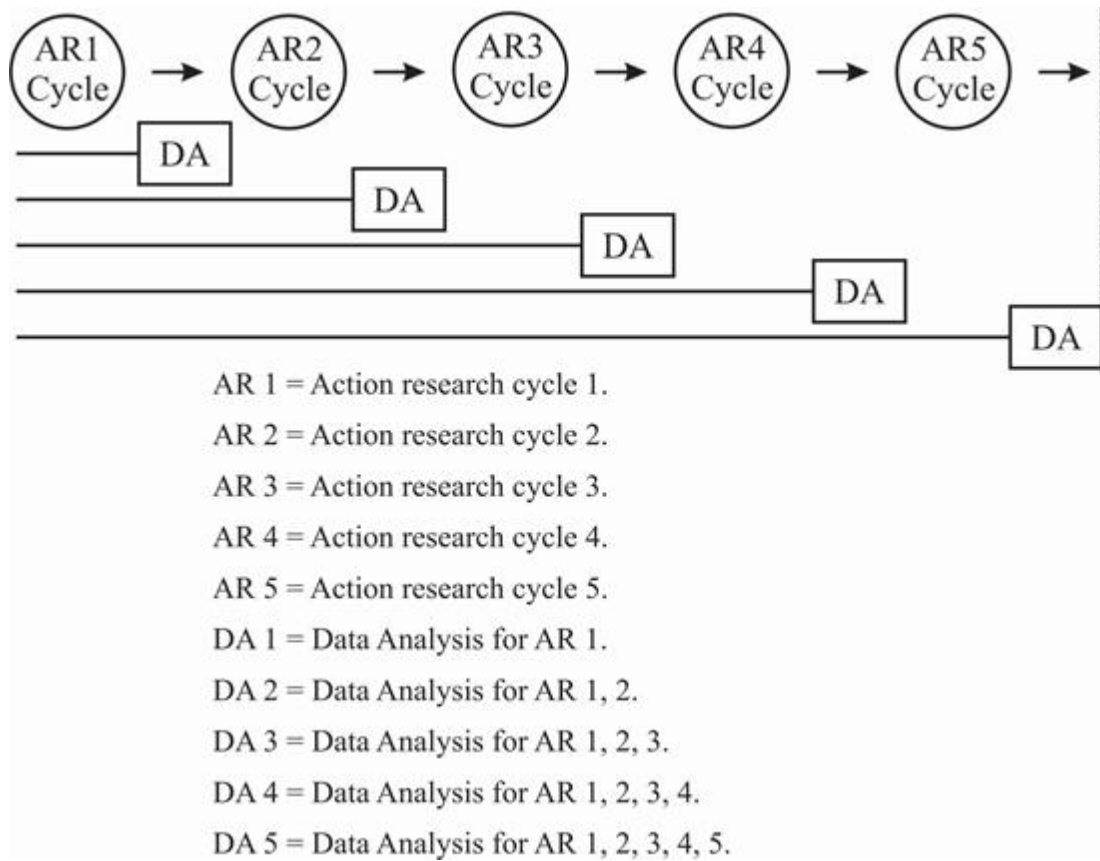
AR1 Cycle → AR2 Cycle → AR3 Cycle → AR4 Cycle → AR5 Cycle →

DA

DA

DA

DA

DA

AR 1 = Action research cycle 1.

AR 2 = Action research cycle 2.

AR 3 = Action research cycle 3.

AR 4 = Action research cycle 4.

AR 5 = Action research cycle 5.

DA 1 = Data Analysis for AR 1.

DA 2 = Data Analysis for AR 1, 2.

DA 3 = Data Analysis for AR 1, 2, 3.

DA 4 = Data Analysis for AR 1, 2, 3, 4.

DA 5 = Data Analysis for AR 1, 2, 3, 4, 5.